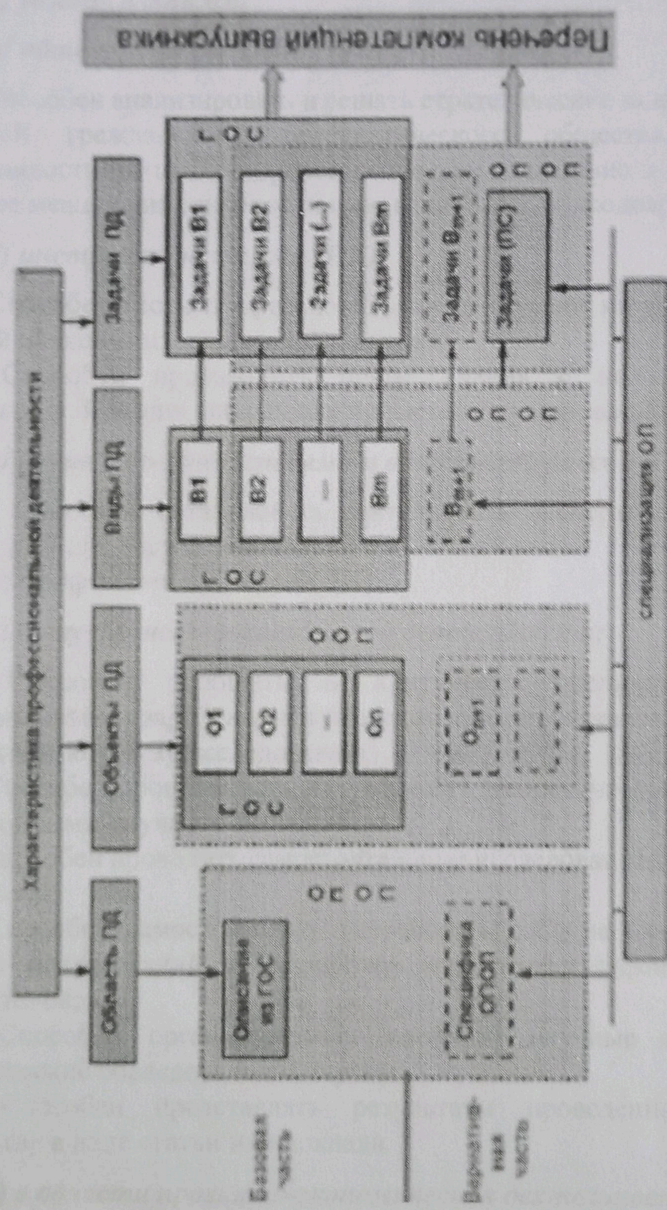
Перечень компетенций выпускника

Характеристика профессиональной деятельности

Область ПД

Объекты ПД

Виды ПД

Задачи ПД

ООП

ГОС

Описание из ГОС

Специфика ОПОП

ООП

ГОС

О1

О2

...

Оn

$O_{n+1}$

...

ГОС

В1

В2

...

Вm

ООП

$B_{m+1}$

ГОС

Задачи В1

Задачи В2

Задачи (...)

Задачи Вm

ООП

Задачи $B_{m+1}$

Задачи (ПС)

Специализация ОП

Базовая часть

Вариативная часть